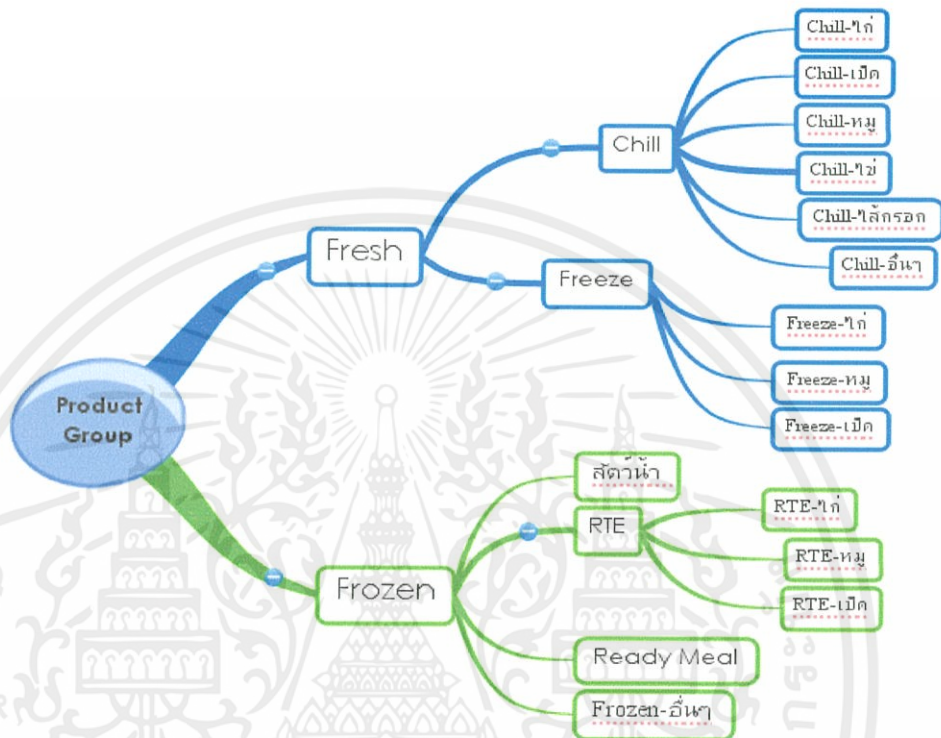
Product Group

Fresh

Chill

Chill-ไก่

Chill-เป็ด

Chill-หมู

Chill-ไข่

Chill-ไส้กรอก

Chill-อื่นๆ

Freeze

Freeze-ไก่

Freeze-หมู

Freeze-เป็ด

Frozen

สัตว์น้ำ

RTE

RTE-ไก่

RTE-หมู

RTE-เป็ด

Ready Meal

Frozen-อื่นๆ